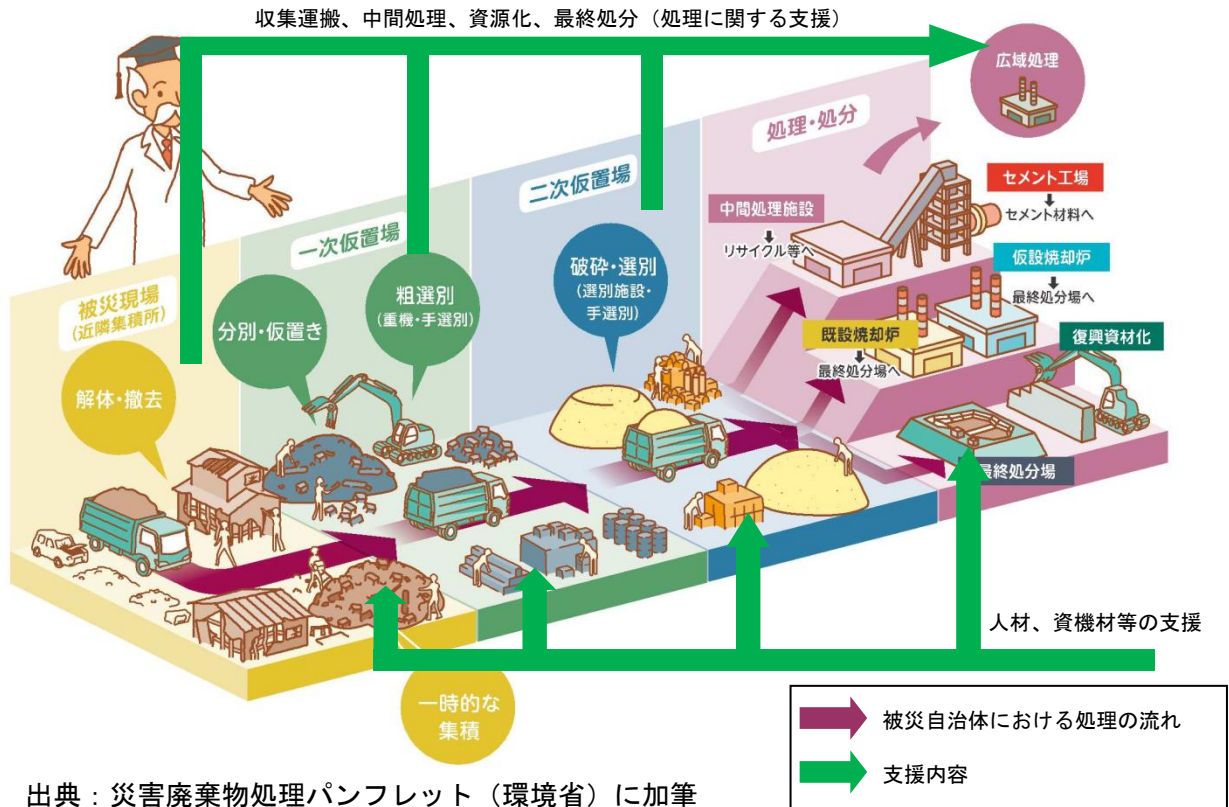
収集運搬、中間処理、資源化、最終処分（処理に関する支援）

広域処理

処理・処分

セメント工場
セメント材料へ

中間処理施設
リサイクル等へ

二次仮置場

仮設焼却炉
最終処分場へ

一次仮置場

破砕・選別
（選別施設・手選別）

既設焼却炉
最終処分場へ

復興資材化

被災現場
（近隣集積所）

分別・仮置き

粗選別
（重機・手選別）

解体・撤去

最終処分場

人材、資機材等の支援

一時的な集積

被災自治体における処理の流れ

支援内容

出典：災害廃棄物処理パンフレット（環境省）に加筆